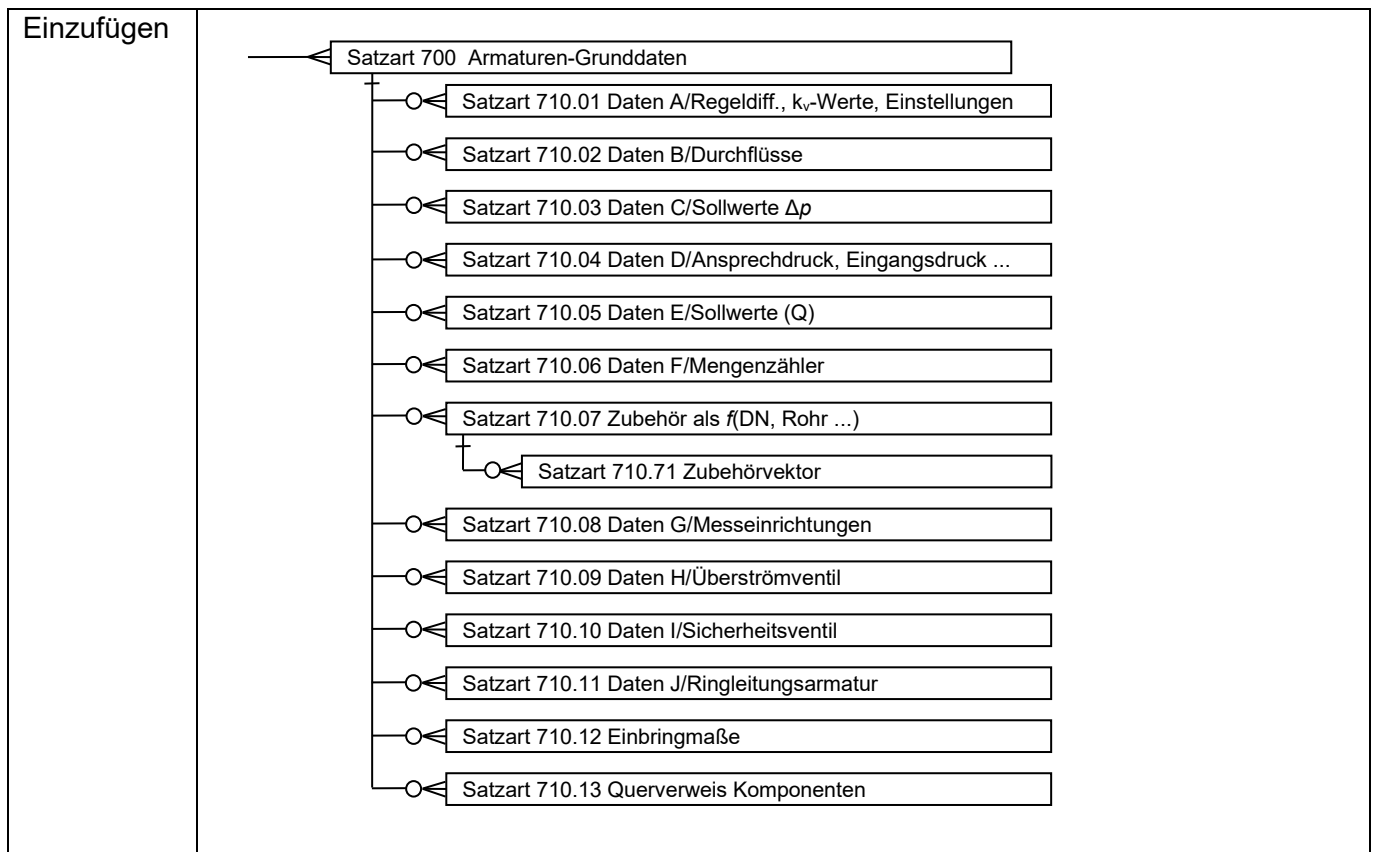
Einzufügen

Satzart 700 Armaturen-Grunddaten

Satzart 710.01 Daten A/Regeldiff., $k_v$-Werte, Einstellungen

Satzart 710.02 Daten B/Durchflüsse

Satzart 710.03 Daten C/Sollwerte $\Delta p$

Satzart 710.04 Daten D/Ansprechdruck, Eingangsdruck ...

Satzart 710.05 Daten E/Sollwerte (Q)

Satzart 710.06 Daten F/Mengenzähler

Satzart 710.07 Zubehör als $f$(DN, Rohr ...)

Satzart 710.71 Zubehörvektor

Satzart 710.08 Daten G/Messeinrichtungen

Satzart 710.09 Daten H/Überströmventil

Satzart 710.10 Daten I/Sicherheitsventil

Satzart 710.11 Daten J/Ringleitungsarmatur

Satzart 710.12 Einbringmaße

Satzart 710.13 Querverweis Komponenten